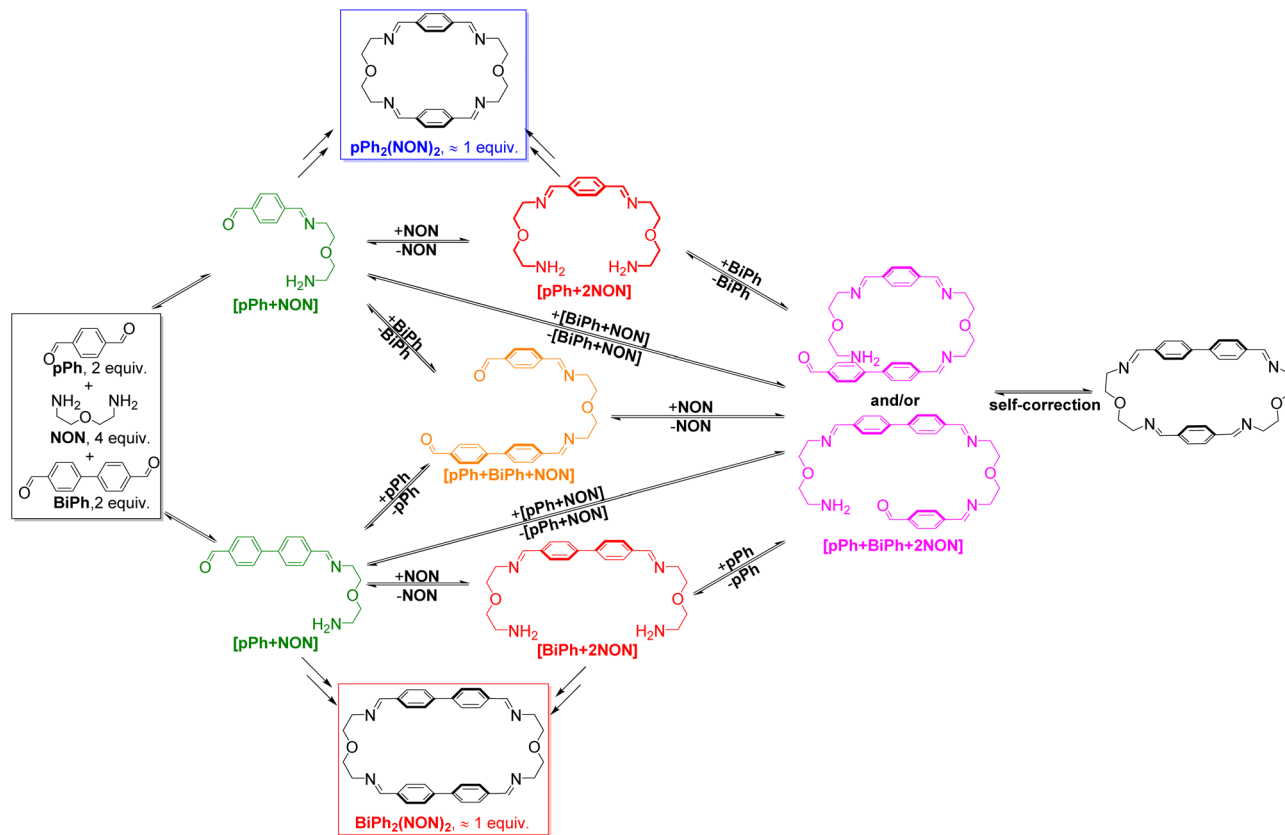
N N O N N

$pPh_2(NON)_2$, ≈ 1 equiv.

O N O $H_2N$

[pPh+NON]

+NON
-NON

N N O O $NH_2$ $H_2N$

[pPh+2NON]

+BiPh
-BiPh

+[BiPh+NON]
-[BiPh+NON]

+BiPh
-BiPh

O N O N O

[pPh+BiPh+NON]

+NON
-NON

O $NH_2$ N N O O N

and/or

N N O O $NH_2$ O N

[pPh+BiPh+2NON]

self-correction

N N O O N N

O O pPh, 2 equiv.
+
$NH_2$ O $NH_2$
NON, 4 equiv.
+
O O
BiPh,2 equiv.

+pPh
-pPh

+[pPh+NON]
-[pPh+NON]

O N O $H_2N$

[pPh+NON]

+NON
-NON

N N O O $NH_2$ $H_2N$

[BiPh+2NON]

+pPh
-pPh

N N O O N N

$BiPh_2(NON)_2$, ≈ 1 equiv.